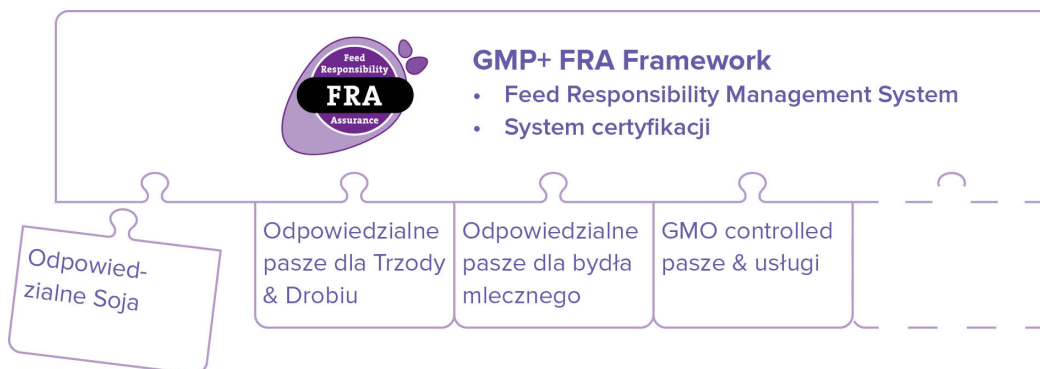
Feed Responsibility
FRA
Assurance

GMP+ FRA Framework
• Feed Responsibility Management System
• System certyfikacji

Odpowiedzialne Soja

Odpowiedzialne pasze dla Trzody & Drobiu

Odpowiedzialne pasze dla bydła mlecznego

GMO controlled pasze & usługi